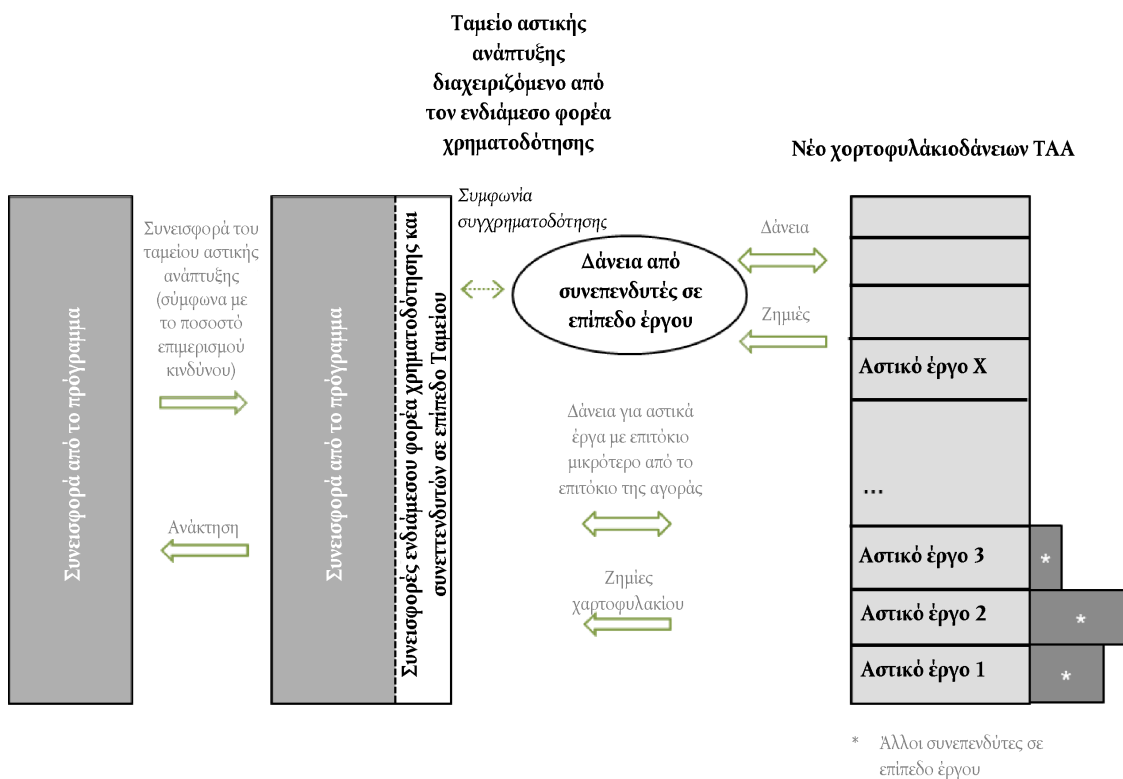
Ταμείο αστικής ανάπτυξης διαχειριζόμενο από τον ενδιάμεσο φορέα χρηματοδότησης

Νέο χαρτοφυλάκιοδάνειων ΤΑΑ

Συνεισφορά από το πρόγραμμα

Συνεισφορά του ταμείου αστικής ανάπτυξης (σύμφωνα με το ποσοστό επιμερισμού κινδύνου)

Ανάκτηση

Συνεισφορά από το πρόγραμμα

Συνεισφορές ενδιάμεσου φορέα χρηματοδότησης και συνεπενδυτών σε επίπεδο Ταμείου

Συμφωνία συγχρηματοδότησης

Δάνεια από συνεπενδυτές σε επίπεδο έργου

Δάνεια

Ζημιές

Δάνεια για αστικά έργα με επιτόκιο μικρότερο από το επιτόκιο της αγοράς

Ζημίες χαρτοφυλακίου

Αστικό έργο Χ

...

Αστικό έργο 3

Αστικό έργο 2

Αστικό έργο 1

*

*

*

* Άλλοι συνεπενδυτές σε επίπεδο έργου